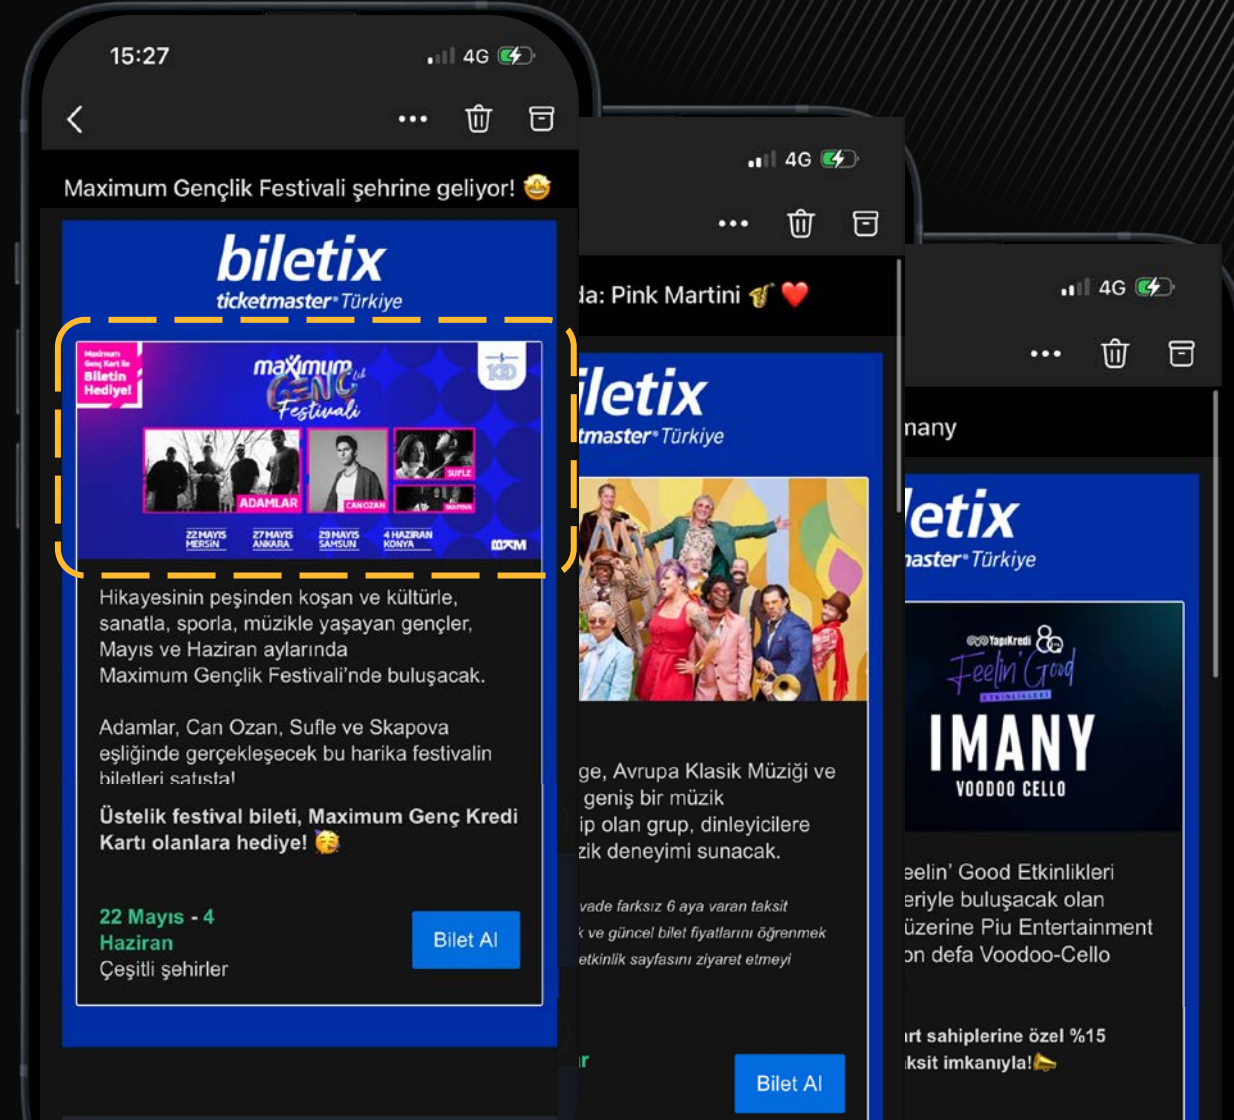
15:27
4G

Maximum Gençlik Festivali şehrine geliyor! 🤩

biletix
ticketmaster Türkiye

Maximum Genç Kart ile Biletin Hediye!
maximum Genç'lik Festivali
ADAMLAR
CAN OZAN
SUFLE
SKAPOVA
22 MAYIS MERSİN
27 MAYIS ANKARA
29 MAYIS SAMSUN
4 HAZİRAN KONYA

Hikayesinin peşinden koşan ve kültürle, sanatla, sporla, müzikle yaşayan gençler, Mayıs ve Haziran aylarında Maximum Gençlik Festivali'nde buluşacak.

Adamlar, Can Ozan, Sufle ve Skapova eşliğinde gerçekleşecek bu harika festivalin biletleri satışta!

Üstelik festival bileti, Maximum Genç Kredi Kartı olanlara hediye! 🥳

22 Mayıs - 4 Haziran
Çeşitli şehirler

Bilet Al

4G
da: Pink Martini 🎷 ❤️
iletix
tmaster Türkiye
ge, Avrupa Klasik Müziği ve geniş bir müzik ip olan grup, dinleyicilere zik deneyimi sunacak.
vade farksız 6 aya varan taksit
k ve güncel bilet fiyatlarını öğrenmek
etkinlik sayfasını ziyaret etmeyi
r
Bilet Al

4G
nany
letix
naster Türkiye
YapıKredi
Feelin' Good ETKİNLİKLERİ
IMANY
VOODOO CELLO
eelin' Good Etkinlikleri eriyle buluşacak olan üzerine Piu Entertainment on defa Voodoo-Cello
ırt sahiplerine özel %15
ksit imkanıyla!📣